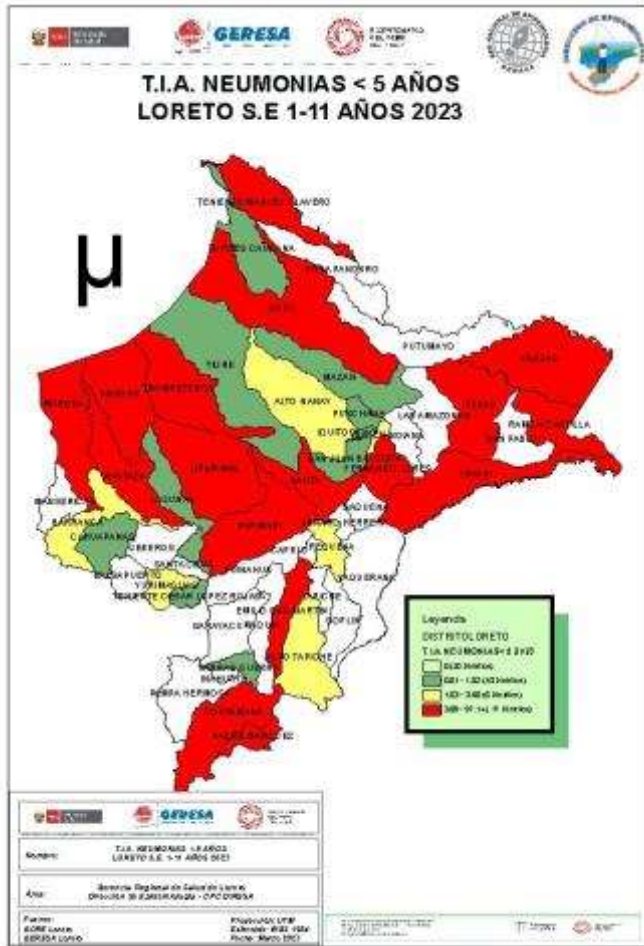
GERESA

T.I.A. NEUMONIAS < 5 AÑOS
LORETO S.E 1-11 AÑOS 2023

µ

TENIENTE MANUEL CLAVERO
ROSA PANDURO
PUTUMAYO
YAGUAS
TIGRE
ALTO NANAY
MAZAN
PUNCHANA
LAS AMAZONAS
IQUITOS
BELEN
RAMON CASTILLA
SAN PABLO
URARINAS
PARINARI
BARRANCA
CAHUAPANAS
JEBEROS
YURIMAGUAS
TEENIENTE CESAR LOPEZ ROJAS
EMILIO SAN MARTIN
ALTO TAPICHE
REQUENA
SOPLIN
MAQUIA
YAQUERANA

Leyenda
DISTRITOLORETO
T.I.A NEUMONIAS < 5 2023
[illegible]
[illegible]
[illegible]
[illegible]

GERESA
Nombre: T.I.A. NEUMONIAS < 5 AÑOS LORETO S.E 1-11 AÑOS 2023
Área: Gerencia Regional de Salud de Loreto Dirección de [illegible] - CPC DIRESA
Fuentes: GORE Loreto GERESA Loreto
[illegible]